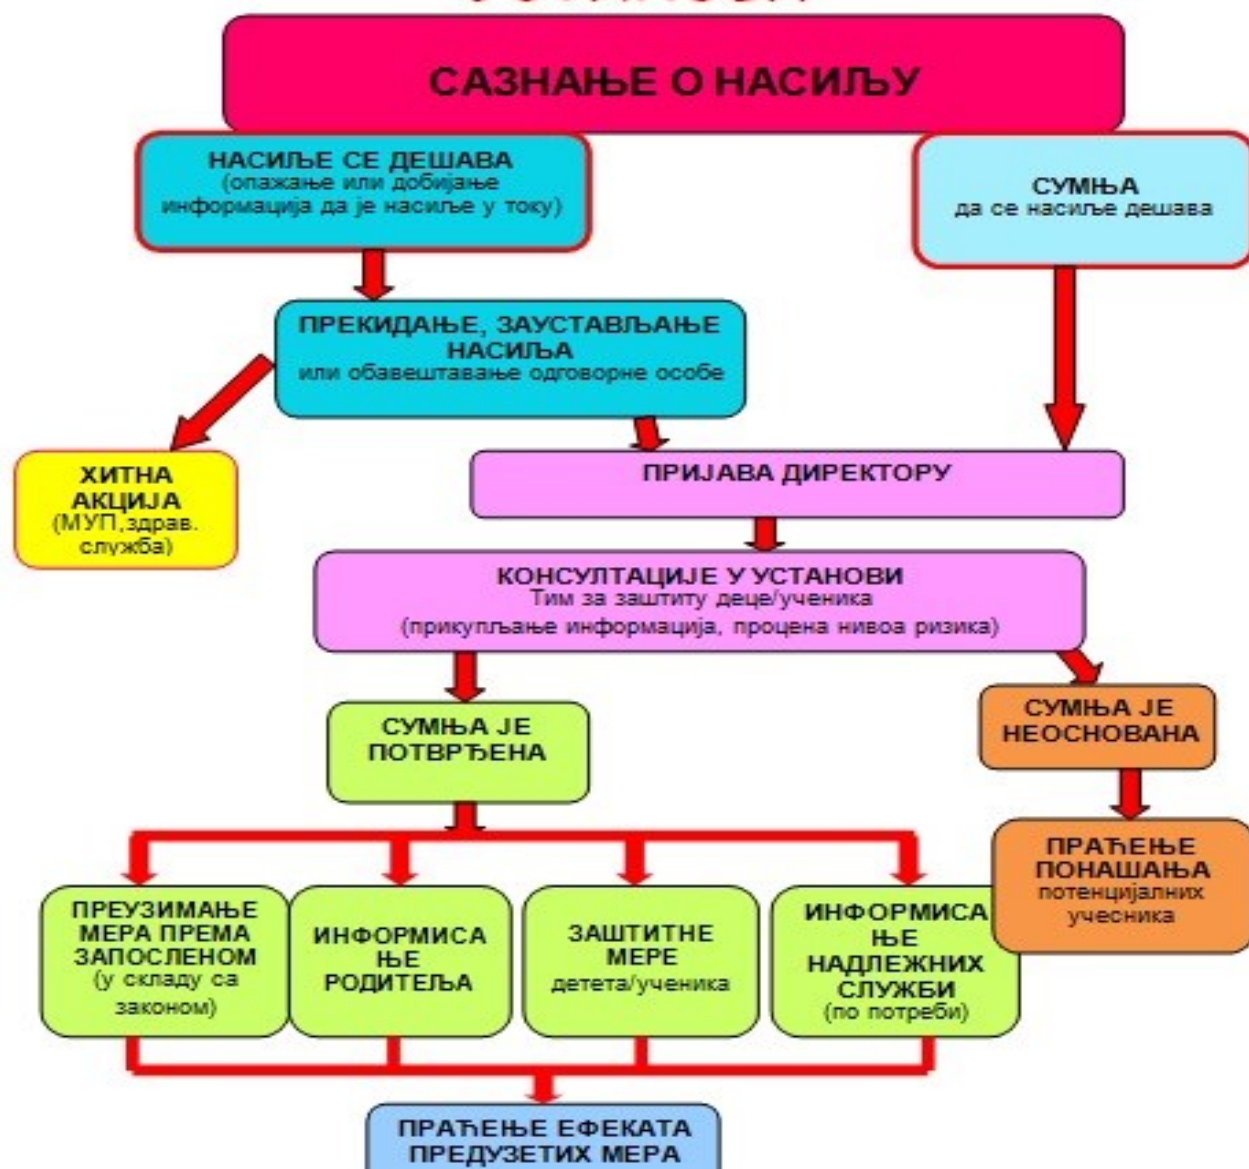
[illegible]

САЗНАЊЕ О НАСИЉУ

НАСИЉЕ СЕ ДЕШАВА
(опажање или добијање информација да је насиље у току)

СУМЊА
да се насиље дешава

ПРЕКИДАЊЕ, ЗАУСТАВЉАЊЕ НАСИЉА
или обавештавање одговорне особе

ХИТНА АКЦИЈА
(МУП,здрав. служба)

ПРИЈАВА ДИРЕКТОРУ

КОНСУЛТАЦИЈЕ У УСТАНОВИ
Тим за заштиту деце/ученика
(прикупљање информација, процена нивоа ризика)

СУМЊА ЈЕ ПОТВРЂЕНА

СУМЊА ЈЕ НЕОСНОВАНА

ПРАЋЕЊЕ ПОНАШАЊА
потенцијалних учесника

ПРЕУЗИМАЊЕ МЕРА ПРЕМА ЗАПОСЛЕНОМ
(у складу са законом)

ИНФОРМИСАЊЕ РОДИТЕЉА

ЗАШТИТНЕ МЕРЕ
детета/ученика

ИНФОРМИСАЊЕ НАДЛЕЖНИХ СЛУЖБИ
(по потреби)

ПРАЋЕЊЕ ЕФЕКАТА ПРЕДУЗЕТИХ МЕРА